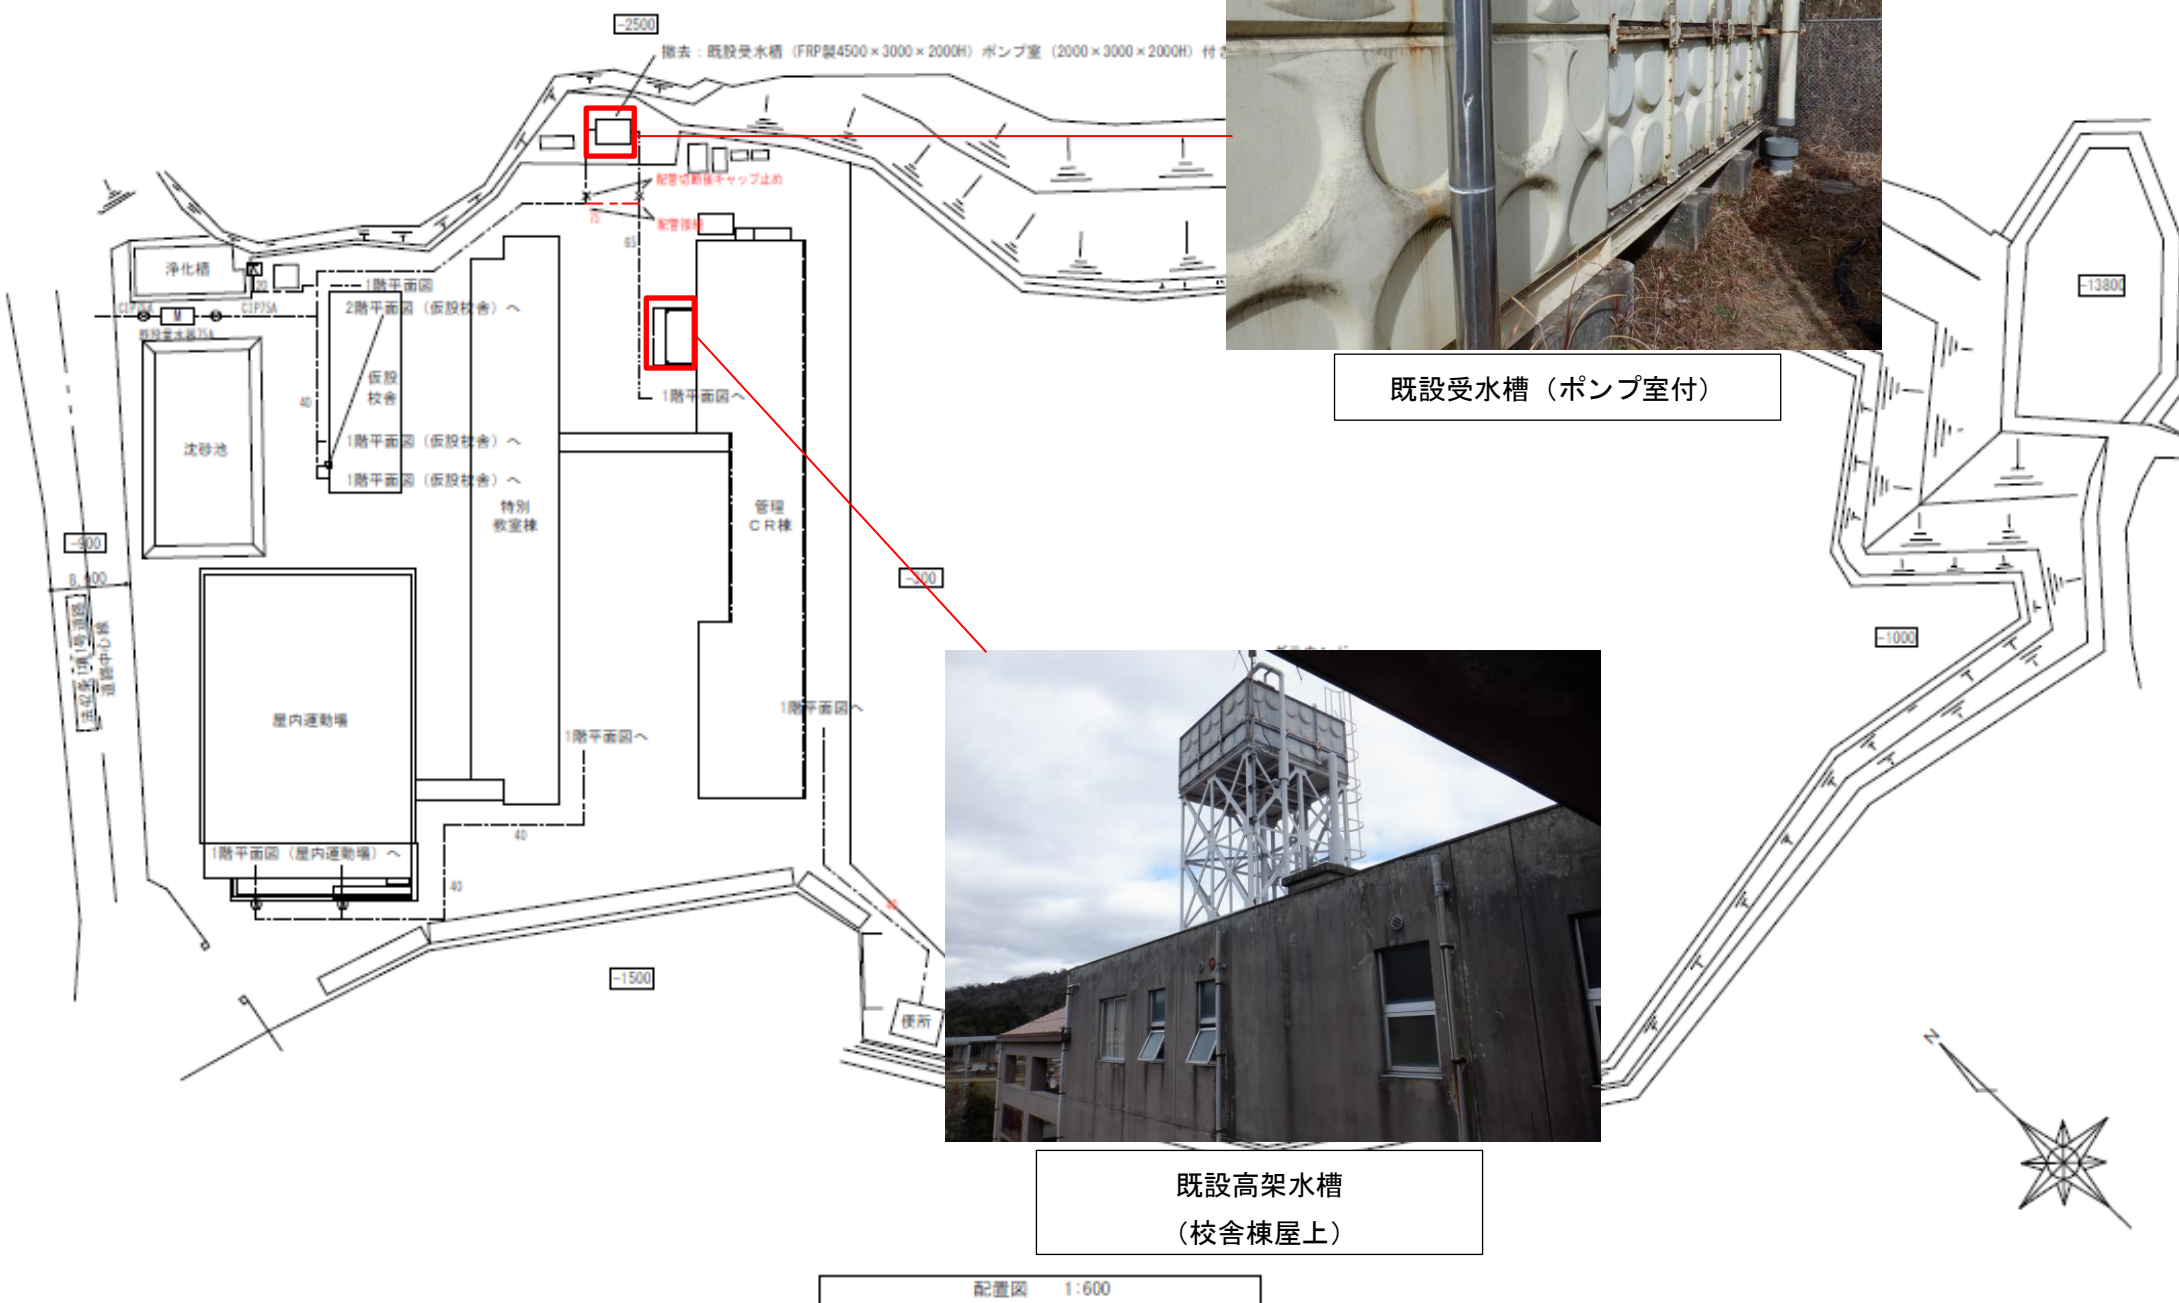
-2500

撤去：既設受水槽（FRP製4500×3000×2000H）ポンプ室（2000×3000×2000H）付き

配管切断後キャップ止め

配管接続

浄化槽

1階平面図

2階平面図（仮設校舎）へ

仮設校舎

1階平面図（仮設校舎）へ

1階平面図（仮設校舎）へ

沈砂池

1階平面図へ

特別教室棟

管理CR棟

-900

8,400

屋内運動場

1階平面図へ

1階平面図へ

1階平面図（屋内運動場）へ

-300

-1500

便所

-1000

-13800

既設受水槽（ポンプ室付）

既設高架水槽
（校舎棟屋上）

配置図　1:600